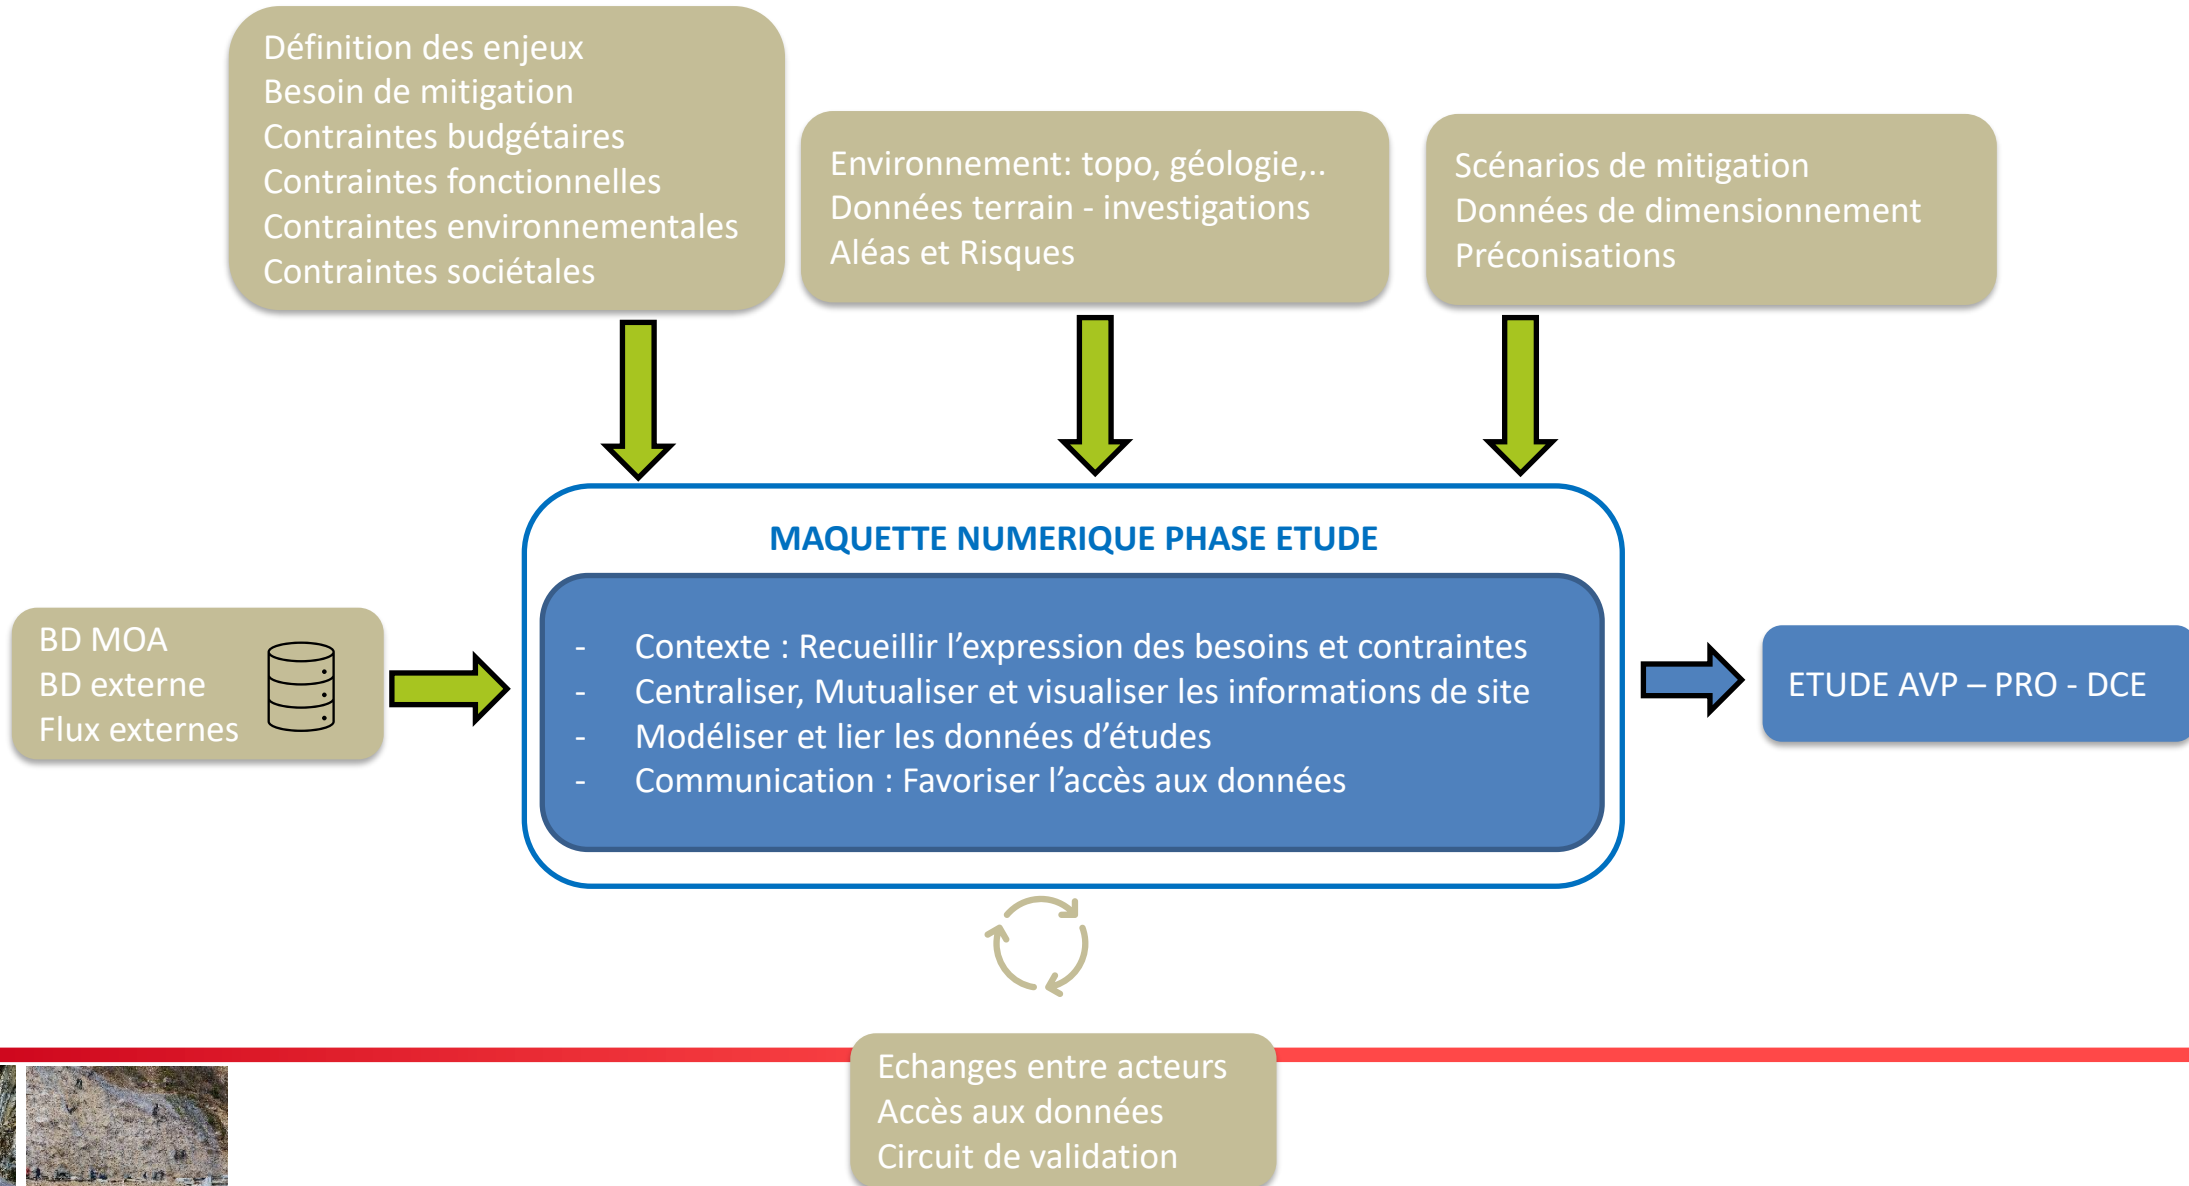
Définition des enjeux
Besoin de mitigation
Contraintes budgétaires
Contraintes fonctionnelles
Contraintes environnementales
Contraintes sociétales

Environnement: topo, géologie,..
Données terrain - investigations
Aléas et Risques

Scénarios de mitigation
Données de dimensionnement
Préconisations

BD MOA
BD externe
Flux externes

MAQUETTE NUMERIQUE PHASE ETUDE

- Contexte : Recueillir l'expression des besoins et contraintes
- Centraliser, Mutualiser et visualiser les informations de site
- Modéliser et lier les données d'études
- Communication : Favoriser l'accès aux données

ETUDE AVP – PRO - DCE

Echanges entre acteurs
Accès aux données
Circuit de validation